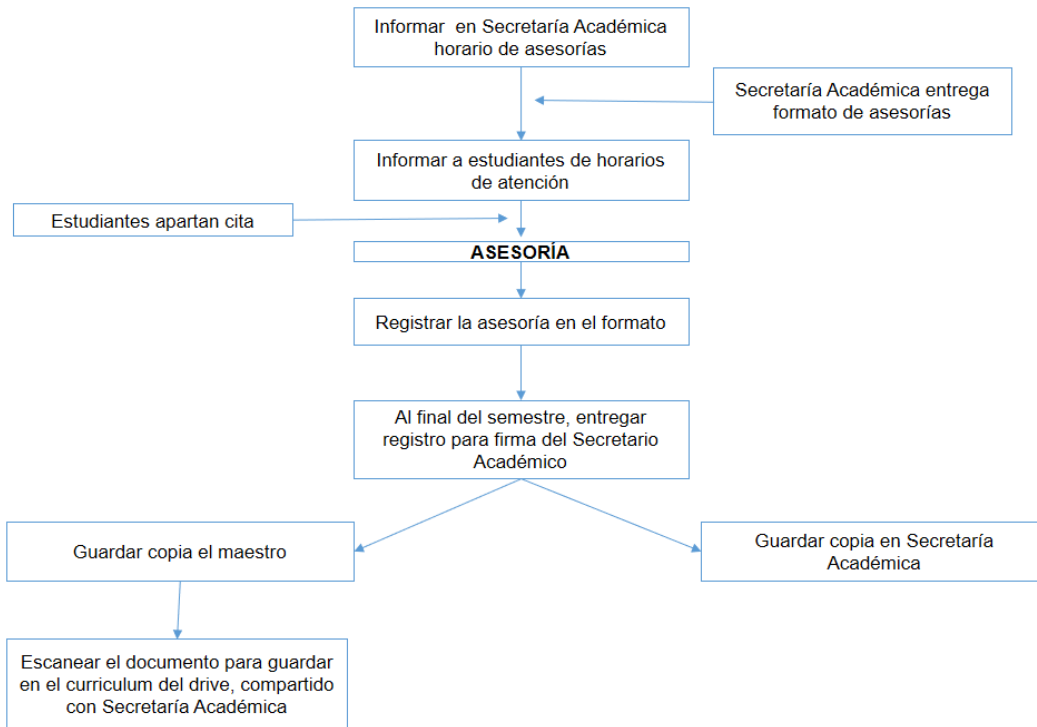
Informar  en Secretaría Académica horario de asesorías

Secretaría Académica entrega formato de asesorías

Informar a estudiantes de horarios de atención

Estudiantes apartan cita

ASESORÍA

Registrar la asesoría en el formato

Al final del semestre, entregar registro para firma del Secretario Académico

Guardar copia el maestro

Guardar copia en Secretaría Académica

Escanear el documento para guardar en el curriculum del drive, compartido con Secretaría Académica